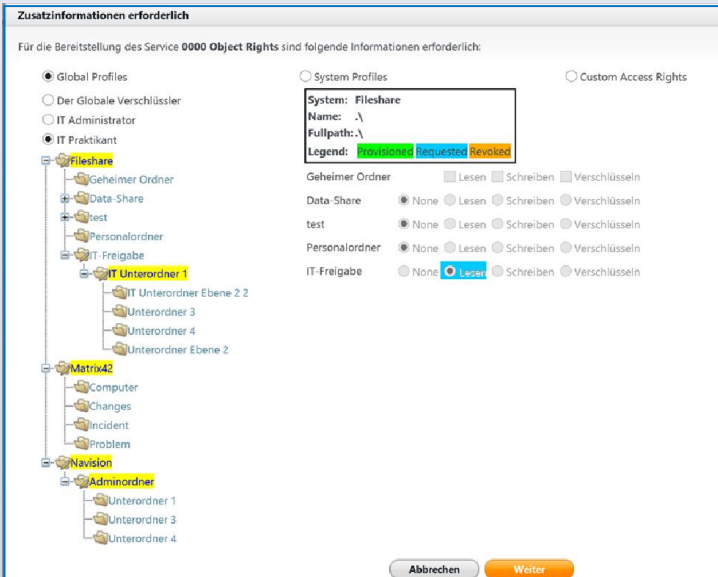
Zusatzinformationen erforderlich

Für die Bereitstellung des Service **0000 Object Rights** sind folgende Informationen erforderlich:

Global Profiles

System Profiles

Custom Access Rights

Der Globale Verschlüssler

IT Administrator

IT Praktikant

System: Fileshare
Name: .\
Fullpath: .\
Legend: Provisioned Requested Revoked

Fileshare
Geheimer Ordner
Data-Share
test
Personalordner
IT-Freigabe
IT Unterordner 1
IT Unterordner Ebene 2 2
Unterordner 3
Unterordner 4
Unterordner Ebene 2
Matrix42
Computer
Changes
Incident
Problem
Navision
Adminordner
Unterordner 1
Unterordner 3
Unterordner 4

| | | | | |
|---|---|---|---|---|
| Geheimer Ordner | | Lesen | Schreiben | Verschlüsseln |
| Data-Share | None | Lesen | Schreiben | Verschlüsseln |
| test | None | Lesen | Schreiben | Verschlüsseln |
| Personalordner | None | Lesen | Schreiben | Verschlüsseln |
| IT-Freigabe | None | Lesen | Schreiben | Verschlüsseln |

Abbrechen

Weiter